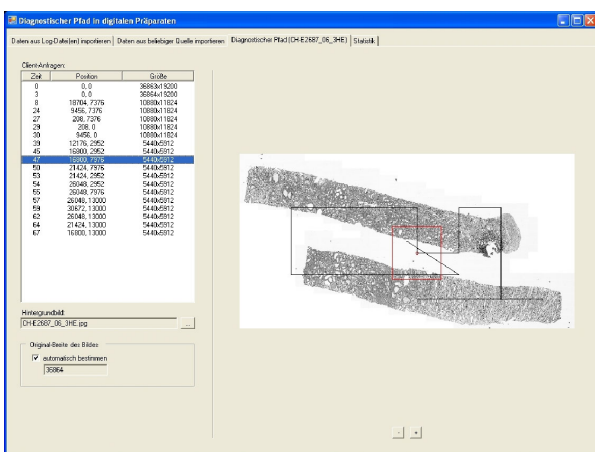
Diagnostischer Pfad in digitalen Präparaten

Daten aus Log-Datei(en) importieren | Daten aus beliebiger Quelle importieren | Diagnostischer Pfad (CH-E2687_06_3HE) | Statistik

Client-Anfragen:

| Zeit | Position | Größe |
|---|---|---|
| 0 | 0, 0 | 36863x19200 |
| 3 | 0, 0 | 36864x19200 |
| 8 | 18704, 7376 | 10880x11824 |
| 24 | 9456, 7376 | 10880x11824 |
| 27 | 208, 7376 | 10880x11824 |
| 29 | 208, 0 | 10880x11824 |
| 30 | 9456, 0 | 10880x11824 |
| 39 | 12176, 2952 | 5440x5912 |
| 45 | 16800, 2952 | 5440x5912 |
| 47 | 16800, 7976 | 5440x5912 |
| 50 | 21424, 7976 | 5440x5912 |
| 53 | 21424, 2952 | 5440x5912 |
| 54 | 26048, 2952 | 5440x5912 |
| 55 | 26048, 7976 | 5440x5912 |
| 57 | 26048, 13000 | 5440x5912 |
| 59 | 30672, 13000 | 5440x5912 |
| 62 | 26048, 13000 | 5440x5912 |
| 64 | 21424, 13000 | 5440x5912 |
| 67 | 16800, 13000 | 5440x5912 |

Hintergrundbild:
CH-E2687_06_3HE.jpg ...

Original-Breite des Bildes
automatisch bestimmen
36864